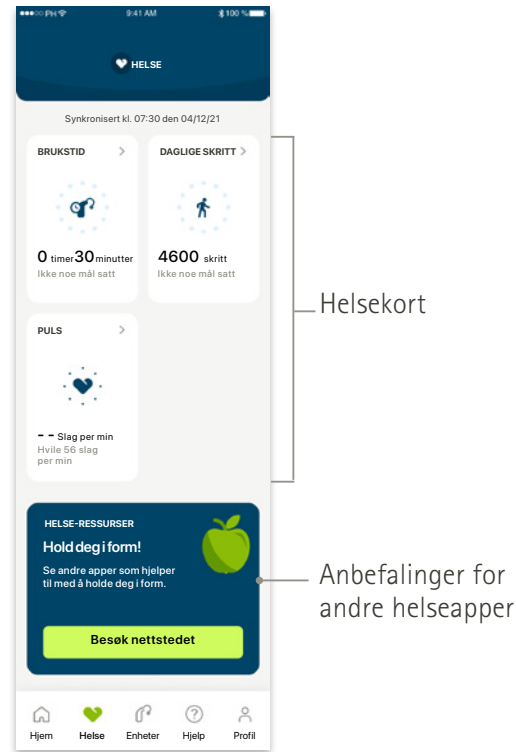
PH 9:41 AM 100 %

HELSE

Synkronisert kl. 07:30 den 04/12/21

BRUKSTID >

0 timer 30 minutter
Ikke noe mål satt

DAGLIGE SKRITT >

4600 skritt
Ikke noe mål satt

PULS >

- - Slag per min
Hvile 56 slag per min

Helsekort

HELSE-RESSURSER
Hold deg i form!
Se andre apper som hjelper til med å holde deg i form.

Besøk nettstedet

Anbefalinger for andre helseapper

Hjem Helse Enheter Hjelp Profil